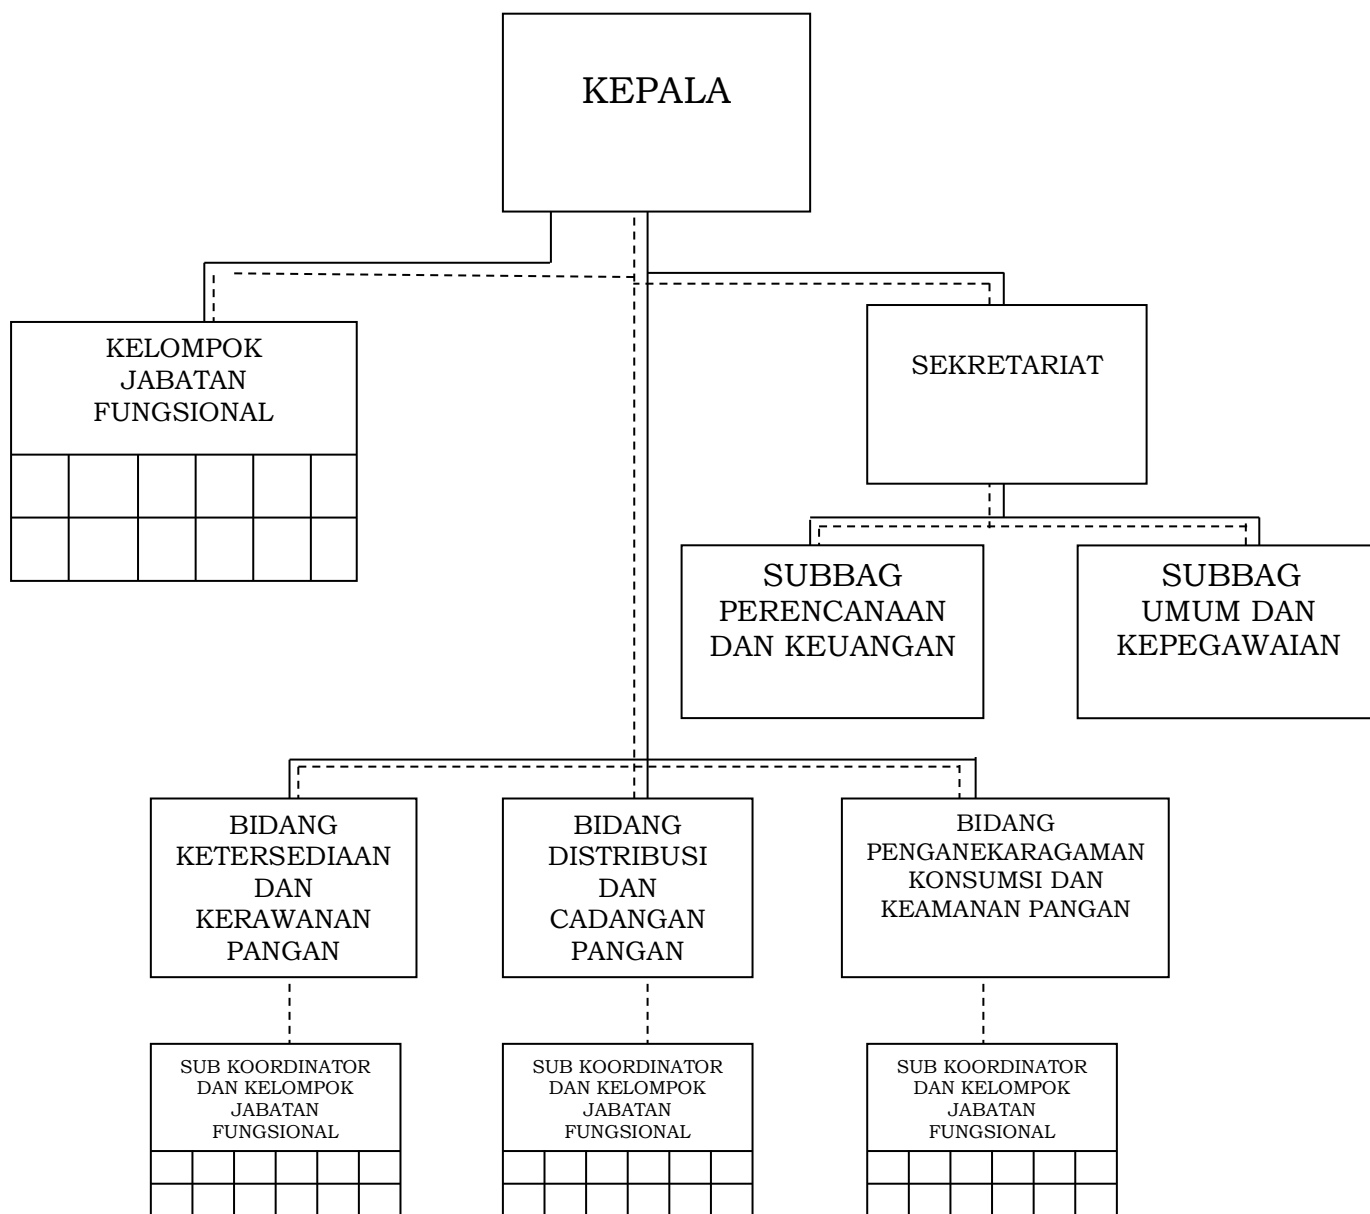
KEPALA

KELOMPOK JABATAN FUNGSIONAL

SEKRETARIAT

SUBBAG PERENCANAAN DAN KEUANGAN

SUBBAG UMUM DAN KEPEGAWAIAN

BIDANG KETERSEDIAAN DAN KERAWANAN PANGAN

BIDANG DISTRIBUSI DAN CADANGAN PANGAN

BIDANG PENGANEKARAGAMAN KONSUMSI DAN KEAMANAN PANGAN

SUB KOORDINATOR DAN KELOMPOK JABATAN FUNGSIONAL

SUB KOORDINATOR DAN KELOMPOK JABATAN FUNGSIONAL

SUB KOORDINATOR DAN KELOMPOK JABATAN FUNGSIONAL